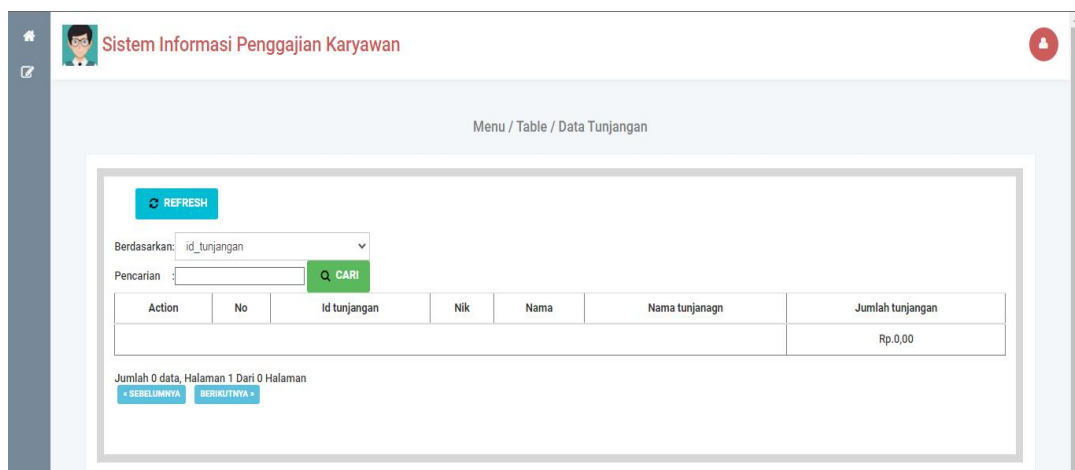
Sistem Informasi Penggajian Karyawan

Menu / Table / Data Tunjangan

REFRESH

Berdasarkan: id_tunjangan

Pencarian :

CARI

| Action | No | Id tunjangan | Nik | Nama | Nama tunjanagn | Jumlah tunjangan |
|---|---|---|---|---|---|---|
| | | | | | | Rp.0,00 |

Jumlah 0 data, Halaman 1 Dari 0 Halaman

« SEBELUMNYA BERIKUTNYA »